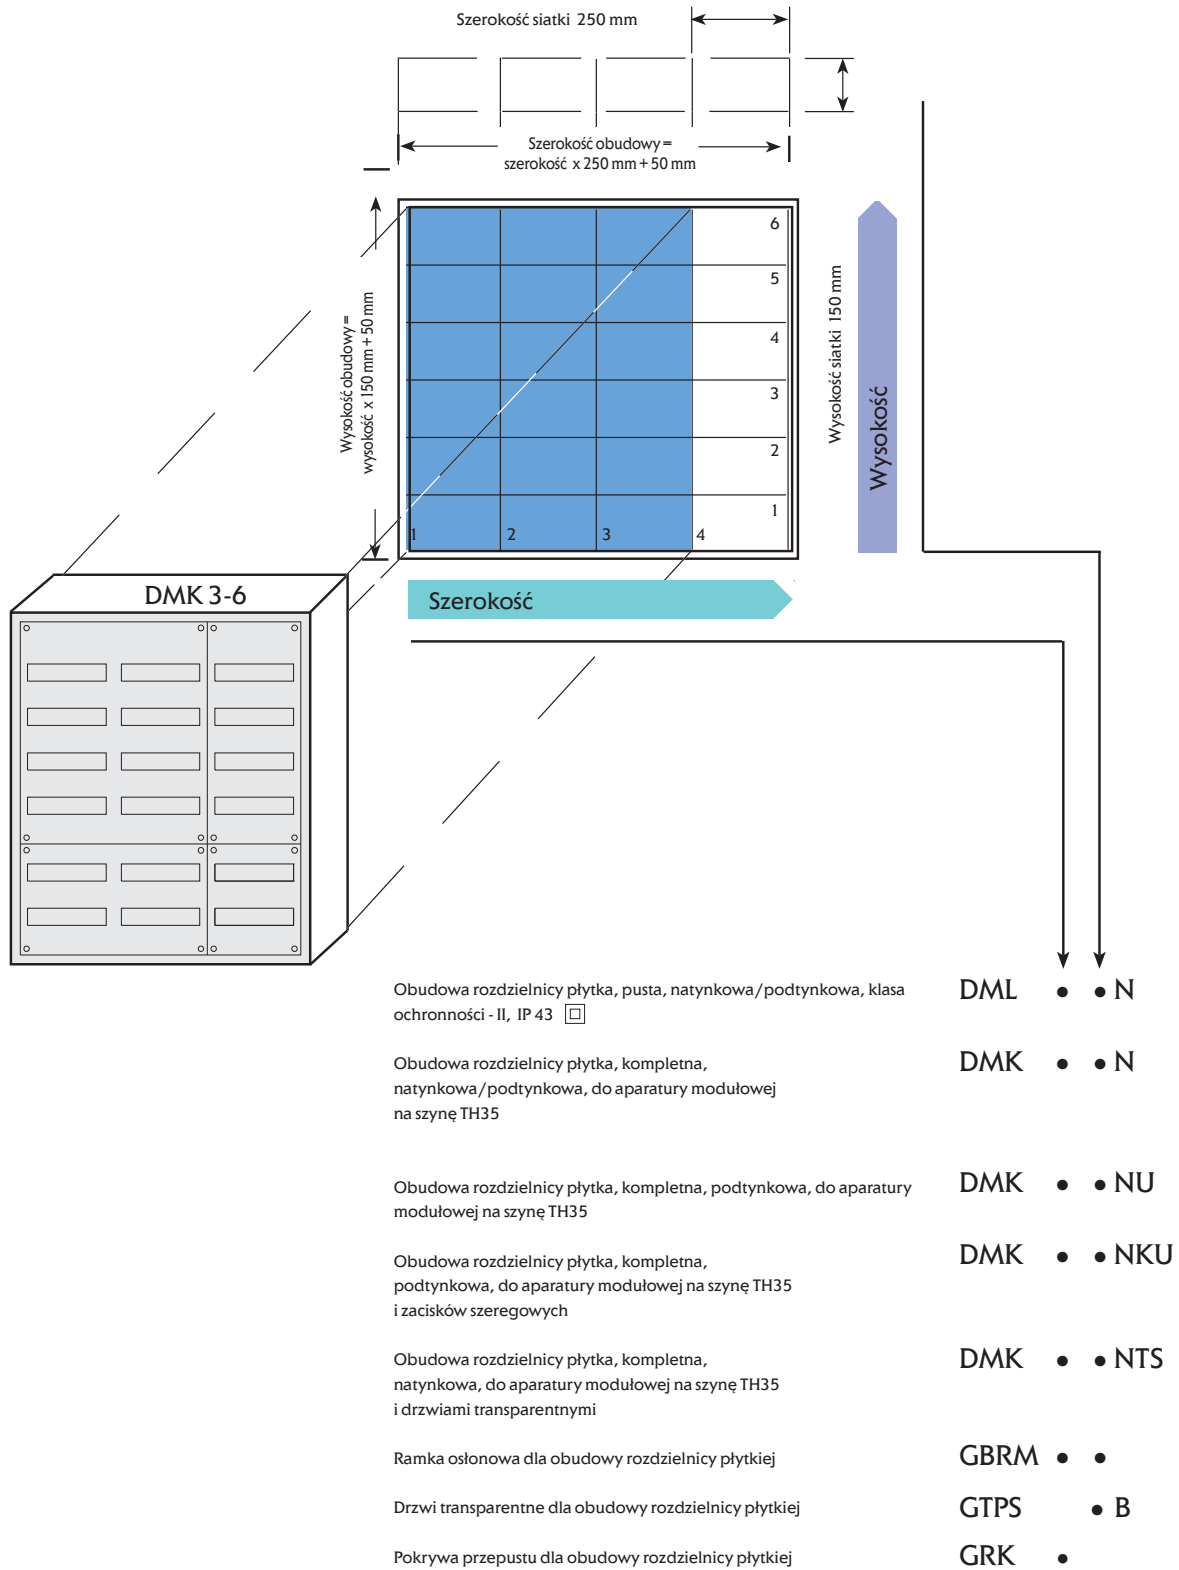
Szerokość siatki 250 mm

Szerokość obudowy = szerokość x 250 mm + 50 mm

Wysokość obudowy = wysokość x 150 mm + 50 mm

Wysokość siatki 150 mm

6
5
4
3
2
1

1 2 3 4

Wysokość

Szerokość

DMK 3-6

Obudowa rozdzielnicy płytka, pusta, natynkowa/podtynkowa, klasa ochronności - II, IP 43 ☐ DML • • N

Obudowa rozdzielnicy płytka, kompletna, natynkowa/podtynkowa, do aparatury modułowej na szynę TH35 DMK • • N

Obudowa rozdzielnicy płytka, kompletna, podtynkowa, do aparatury modułowej na szynę TH35 DMK • • NU

Obudowa rozdzielnicy płytka, kompletna, podtynkowa, do aparatury modułowej na szynę TH35 i zacisków szeregowych DMK • • NKU

Obudowa rozdzielnicy płytka, kompletna, natynkowa, do aparatury modułowej na szynę TH35 i drzwiami transparentnymi DMK • • NTS

Ramka osłonowa dla obudowy rozdzielnicy płytkiej GBRM • •

Drzwi transparentne dla obudowy rozdzielnicy płytkiej GTPS • B

Pokrywa przepustu dla obudowy rozdzielnicy płytkiej GRK •